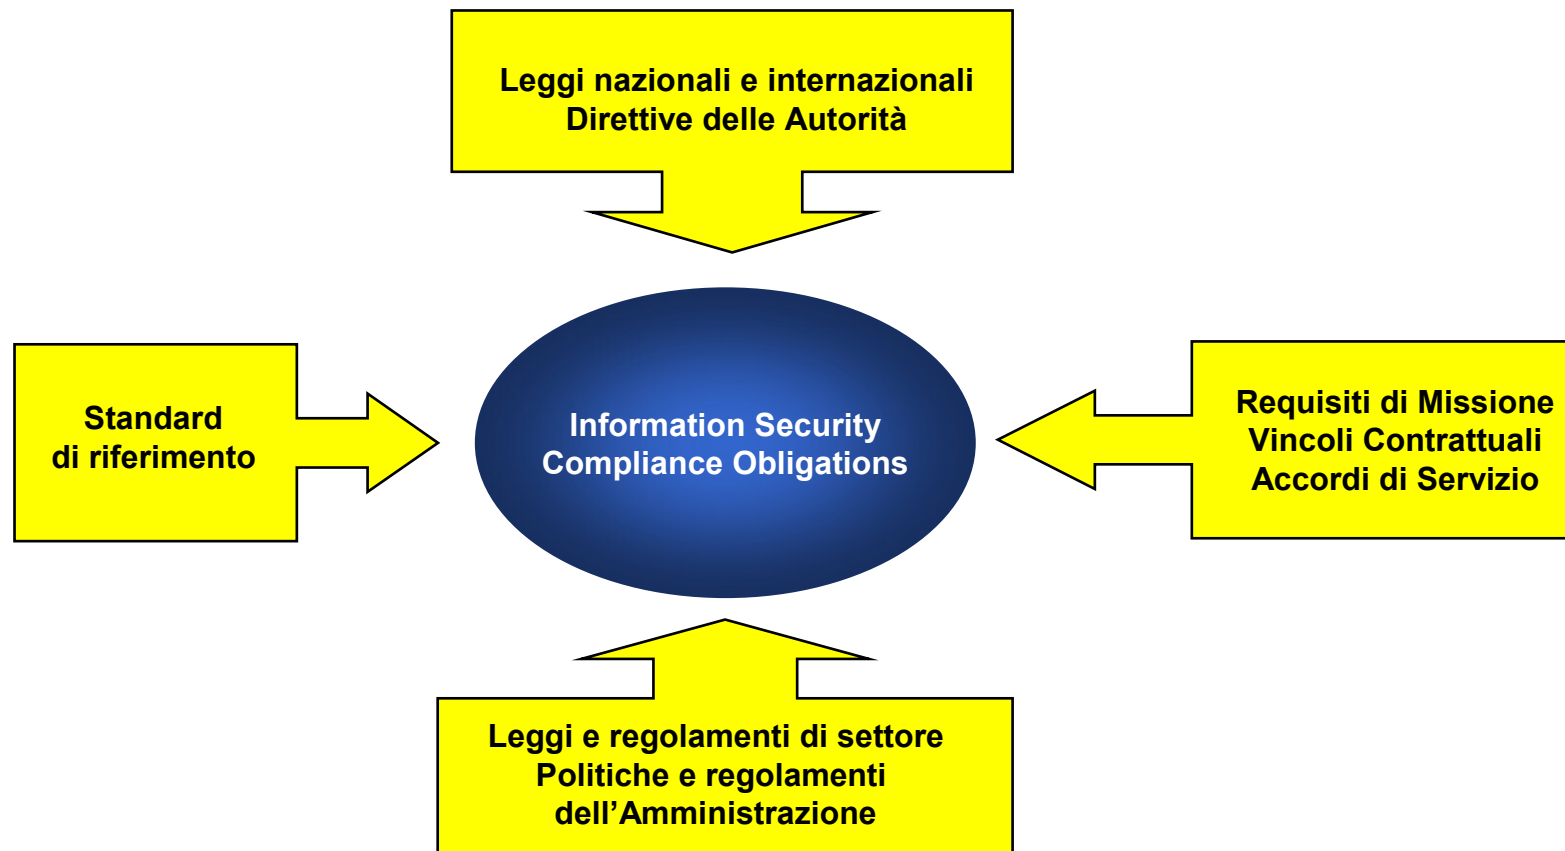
Leggi nazionali e internazionali
Direttive delle Autorità

Standard
di riferimento

Information Security
Compliance Obligations

Requisiti di Missione
Vincoli Contrattuali
Accordi di Servizio

Leggi e regolamenti di settore
Politiche e regolamenti
dell’Amministrazione